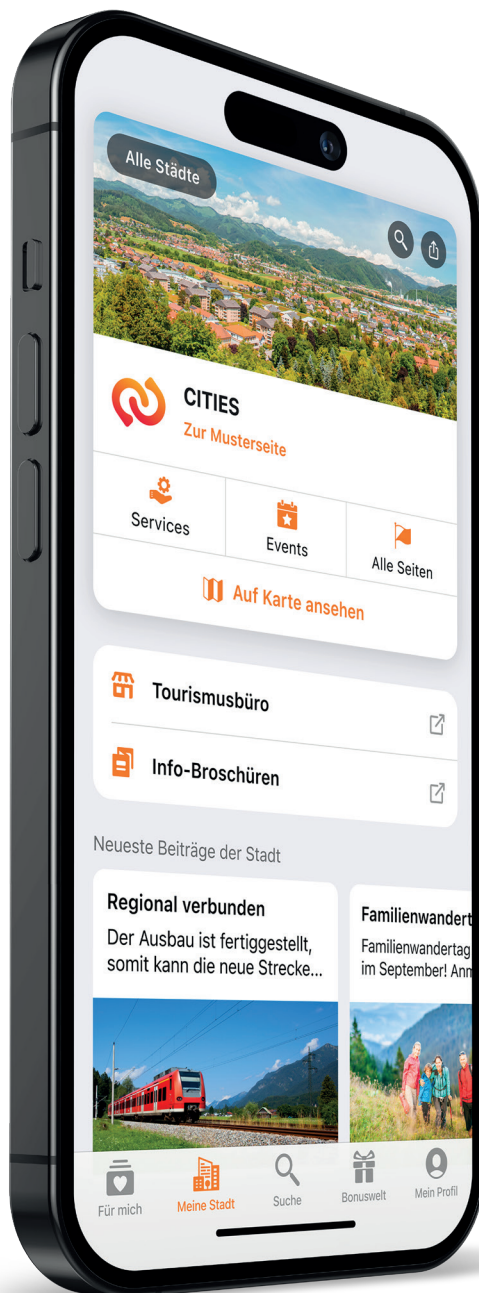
Alle Städte

CITIES
Zur Musterseite

Services
Events
Alle Seiten

Auf Karte ansehen

Tourismusbüro
Info-Broschüren

Neueste Beiträge der Stadt

Regional verbunden
Der Ausbau ist fertiggestellt, somit kann die neue Strecke...

Familienwandert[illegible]
Familienwandertag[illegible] im September! Anm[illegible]

Für mich
Meine Stadt
Suche
Bonuswelt
Mein Profil